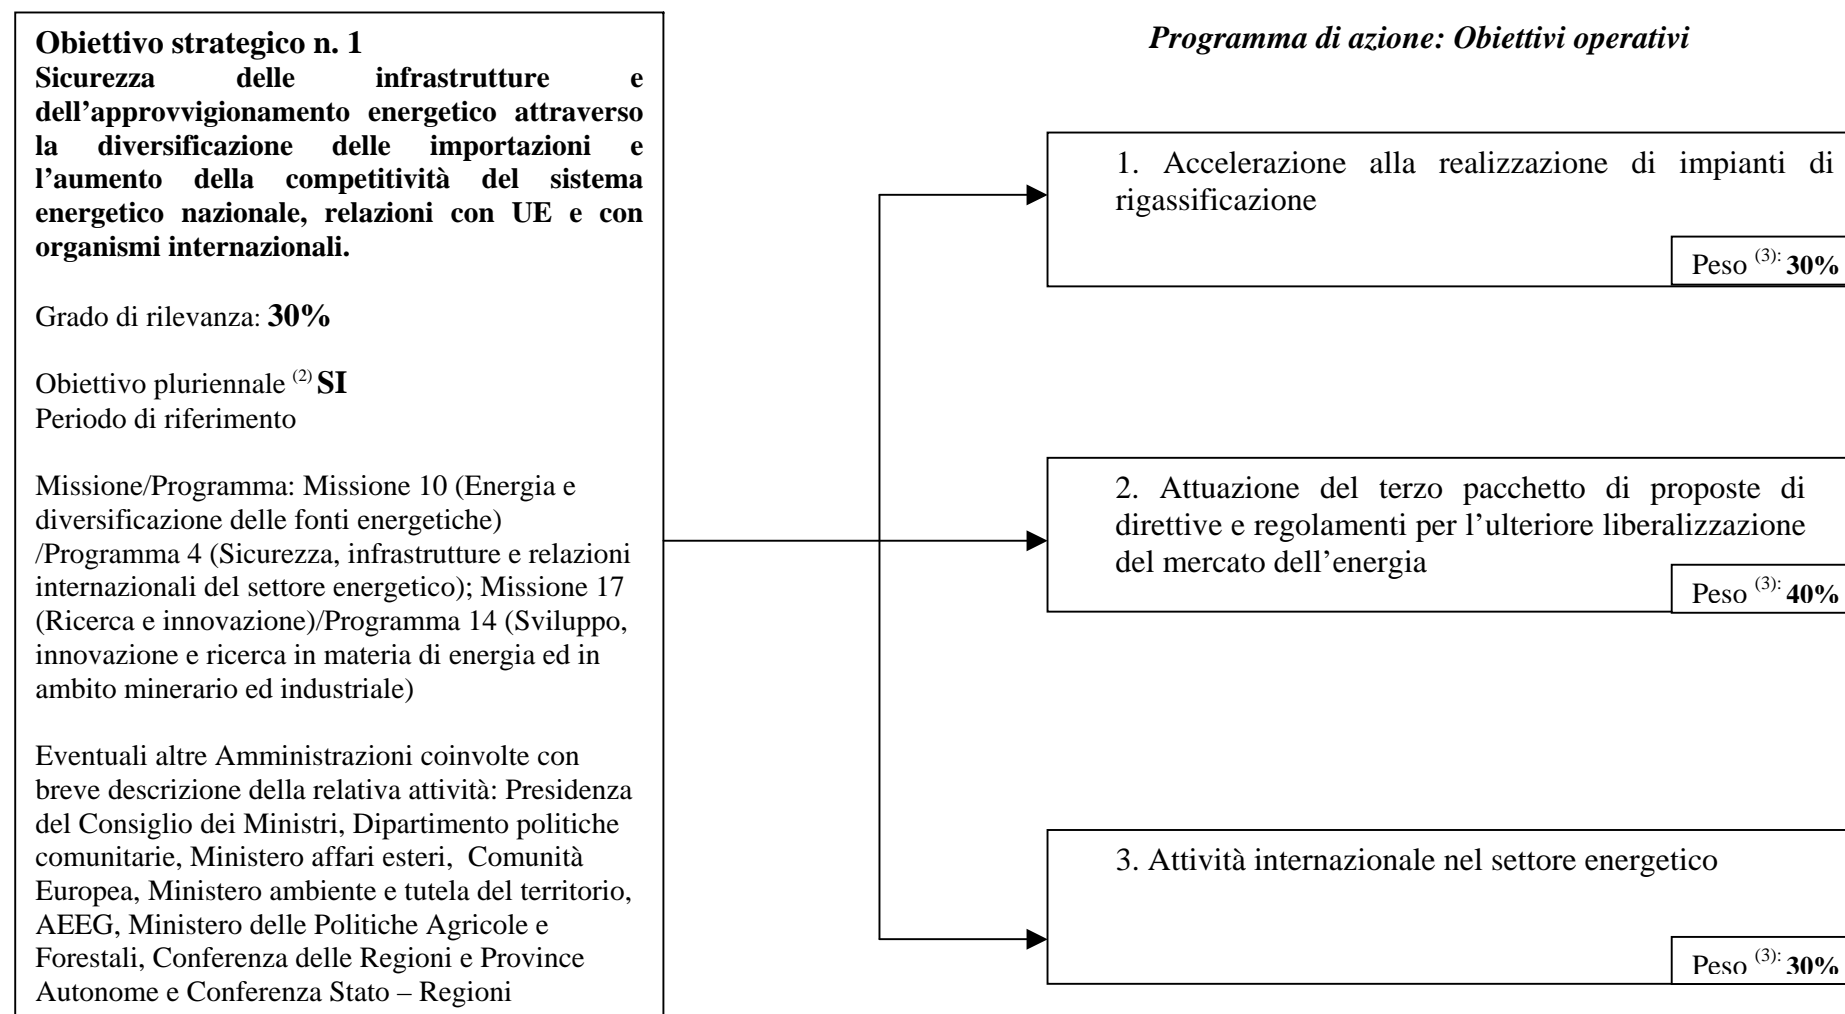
**Obiettivo strategico n. 1**
**Sicurezza delle infrastrutture e dell'approvvigionamento energetico attraverso la diversificazione delle importazioni e l'aumento della competitività del sistema energetico nazionale, relazioni con UE e con organismi internazionali.**

Grado di rilevanza: **30%**

Obiettivo pluriennale $^{(2)}$ **SI**
Periodo di riferimento

Missione/Programma: Missione 10 (Energia e diversificazione delle fonti energetiche) /Programma 4 (Sicurezza, infrastrutture e relazioni internazionali del settore energetico); Missione 17 (Ricerca e innovazione)/Programma 14 (Sviluppo, innovazione e ricerca in materia di energia ed in ambito minerario ed industriale)

Eventuali altre Amministrazioni coinvolte con breve descrizione della relativa attività: Presidenza del Consiglio dei Ministri, Dipartimento politiche comunitarie, Ministero affari esteri, Comunità Europea, Ministero ambiente e tutela del territorio, AEEG, Ministero delle Politiche Agricole e Forestali, Conferenza delle Regioni e Province Autonome e Conferenza Stato – Regioni

*Programma di azione: Obiettivi operativi*

1. Accelerazione alla realizzazione di impianti di rigassificazione

Peso $^{(3):}$ **30%**

2. Attuazione del terzo pacchetto di proposte di direttive e regolamenti per l'ulteriore liberalizzazione del mercato dell'energia

Peso $^{(3):}$ **40%**

3. Attività internazionale nel settore energetico

Peso $^{(3):}$ **30%**